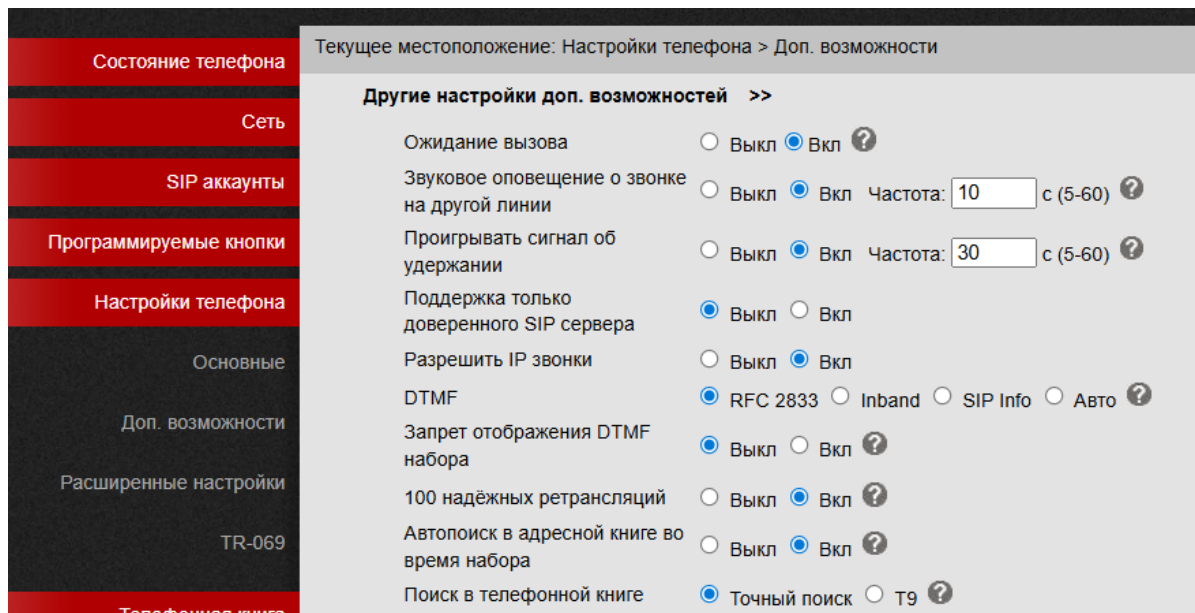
Состояние телефона

Сеть

SIP аккаунты

Программируемые кнопки

Настройки телефона

Основные

Доп. возможности

Расширенные настройки

TR-069

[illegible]

Текущее местоположение: Настройки телефона > Доп. возможности

Другие настройки доп. возможностей >>

| | |
|---|---|
| Ожидание вызова | Выкл Вкл |
| Звуковое оповещение о звонке на другой линии | Выкл Вкл Частота: 10 с (5-60) |
| Проигрывать сигнал об удержании | Выкл Вкл Частота: 30 с (5-60) |
| Поддержка только доверенного SIP сервера | Выкл Вкл |
| Разрешить IP звонки | Выкл Вкл |
| DTMF | RFC 2833 Inband SIP Info Авто |
| Запрет отображения DTMF набора | Выкл Вкл |
| 100 надёжных ретрансляций | Выкл Вкл |
| Автопоиск в адресной книге во время набора | Выкл Вкл |
| Поиск в телефонной книге | Точный поиск T9 |